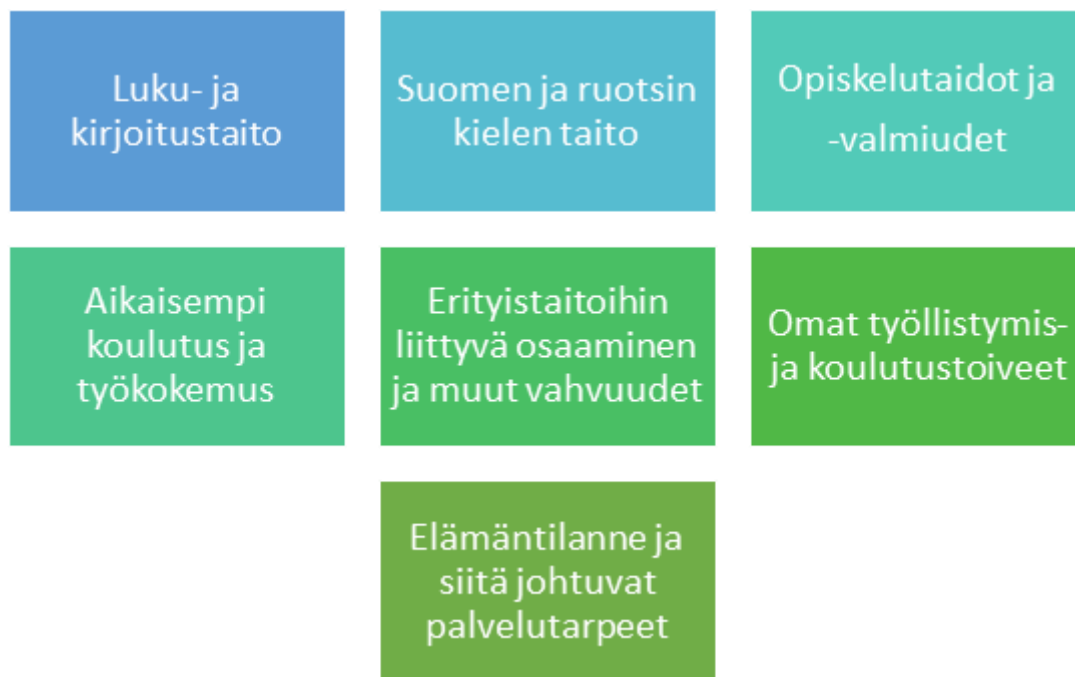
Luku- ja kirjoitustaito

Suomen ja ruotsin kielen taito

Opiskelutaidot ja -valmiudet

Aikaisempi koulutus ja työkokemus

Erityistaitoihin liittyvä osaaminen ja muut vahvuudet

Omat työllistymis- ja koulutustoiveet

Elämäntilanne ja siitä johtuvat palvelutarpeet